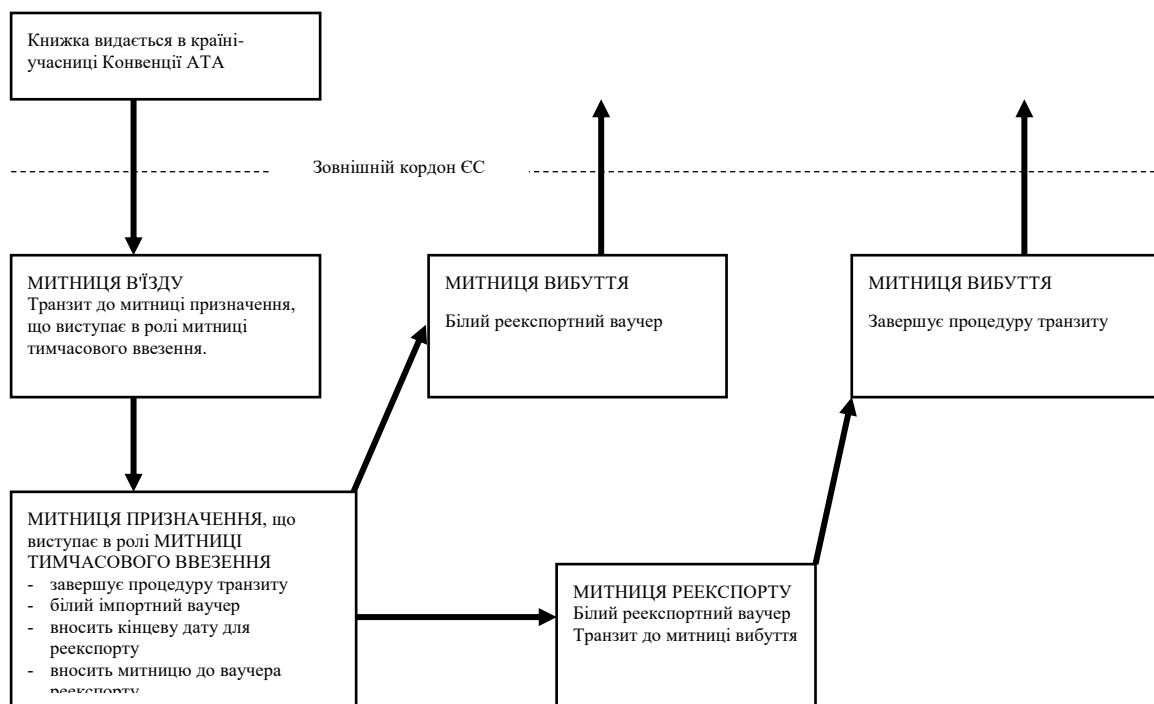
Книжка видається в країні-учасниці Конвенції АТА

Зовнішній кордон ЄС

МИТНИЦЯ В'ЇЗДУ
Транзит до митниці призначення, що виступає в ролі митниці тимчасового ввезення.

МИТНИЦЯ ВИБУТТЯ

Білий реекспортний ваучер

МИТНИЦЯ ВИБУТТЯ

Завершує процедуру транзиту

МИТНИЦЯ ПРИЗНАЧЕННЯ, що виступає в ролі МИТНИЦІ ТИМЧАСОВОГО ВВЕЗЕННЯ
- завершує процедуру транзиту
- білий імпортний ваучер
- вносить кінцеву дату для реекспорту
- вносить митницю до ваучера реекспорту

МИТНИЦЯ РЕЕКСПОРТУ
Білий реекспортний ваучер
Транзит до митниці вибуття